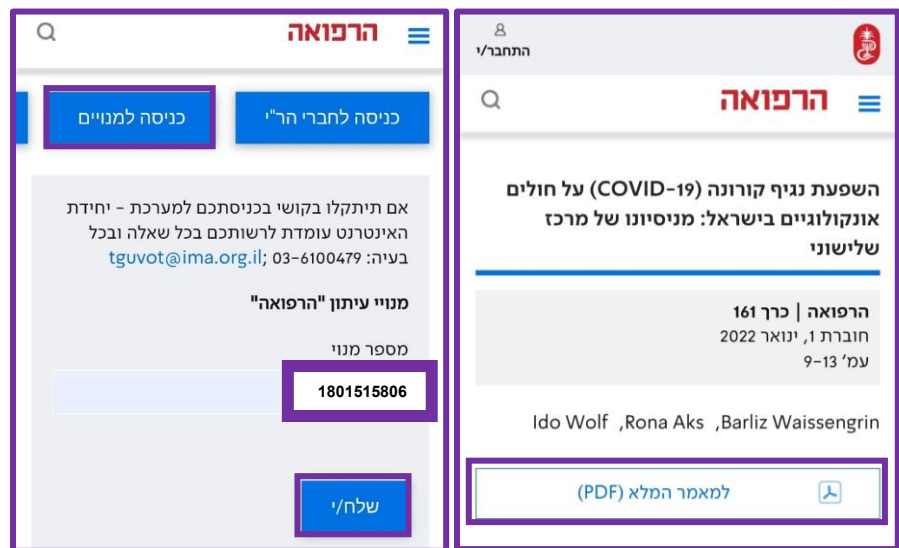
התחבר/י

הרפואה

השפעת נגיף קורונה (COVID-19) על חולים אונקולוגיים בישראל: מניסיונו של מרכז שלישוני

הרפואה | כרך 161
חוברת 1, ינואר 2022
עמ' 13-9

Ido Wolf ,Rona Aks ,Barliz Waissengrin

למאמר המלא (PDF)

הרפואה

כניסה לחברי הר"י
כניסה למנויים

אם תיתקלו בקושי בכניסתכם למערכת - יחידת האינטרנט עומדת לרשותכם בכל שאלה ובכל בעיה: 03-6100479; tguvot@ima.org.il

מנויי עיתון "הרפואה"

מספר מנוי
1801515806

שלח/י